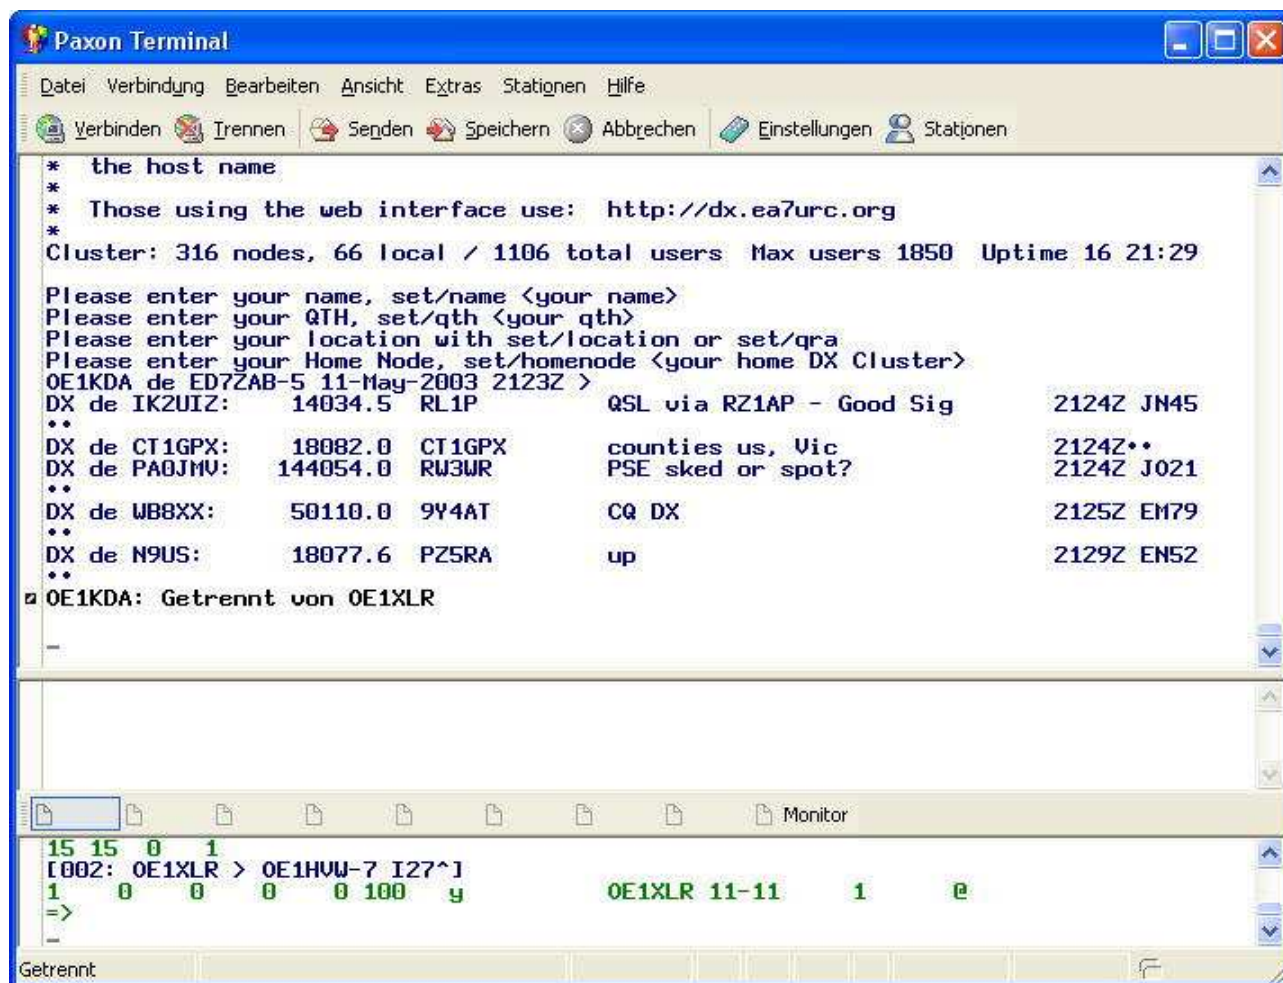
Paxon Terminal

Datei Verbindung Bearbeiten Ansicht Extras Stationen Hilfe

Verbinden Trennen Senden Speichern Abbrechen Einstellungen Stationen

* the host name
*
* Those using the web interface use: http://dx.ea7urc.org
*
Cluster: 316 nodes, 66 local / 1106 total users Max users 1850 Uptime 16 21:29

Please enter your name, set/name <your name>
Please enter your QTH, set/qth <your qth>
Please enter your location with set/location or set/qra
Please enter your Home Node, set/homenode <your home DX Cluster>
OE1KDA de ED7ZAB-5 11-May-2003 2123Z >
DX de IK2UIZ: 14034.5 RL1P QSL via RZ1AP - Good Sig 2124Z JN45
••
DX de CT1GPX: 18082.0 CT1GPX counties us, Vic 2124Z••
DX de PA0JMV: 144054.0 RW3WR PSE sked or spot? 2124Z JO21
••
DX de WB8XX: 50110.0 9Y4AT CQ DX 2125Z EM79
••
DX de N9US: 18077.6 PZ5RA up 2129Z EN52
••
OE1KDA: Getrennt von OE1XLR

_

Monitor

15 15 0 1
[002: OE1XLR > OE1HVW-7 I27^]
1 0 0 0 0 100 y OE1XLR 11-11 1 @
=>
_

Getrennt